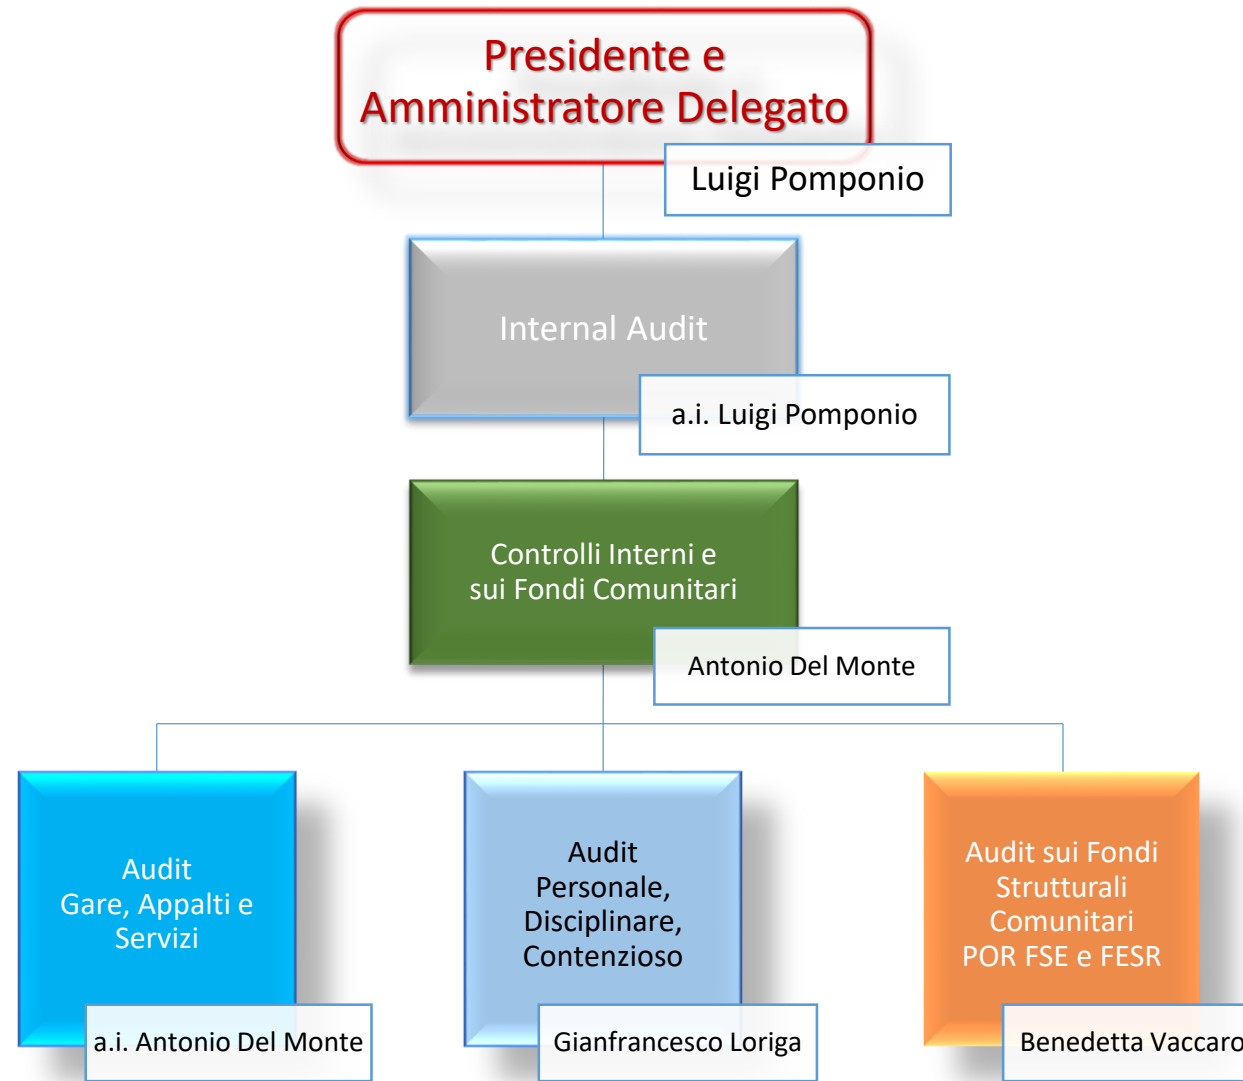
Presidente e Amministratore Delegato

Luigi Pomponio

Internal Audit

a.i. Luigi Pomponio

Controlli Interni e sui Fondi Comunitari

Antonio Del Monte

Audit Gare, Appalti e Servizi

a.i. Antonio Del Monte

Audit Personale, Disciplinare, Contenzioso

Gianfrancesco Loriga

Audit sui Fondi Strutturali Comunitari POR FSE e FESR

Benedetta Vaccaro